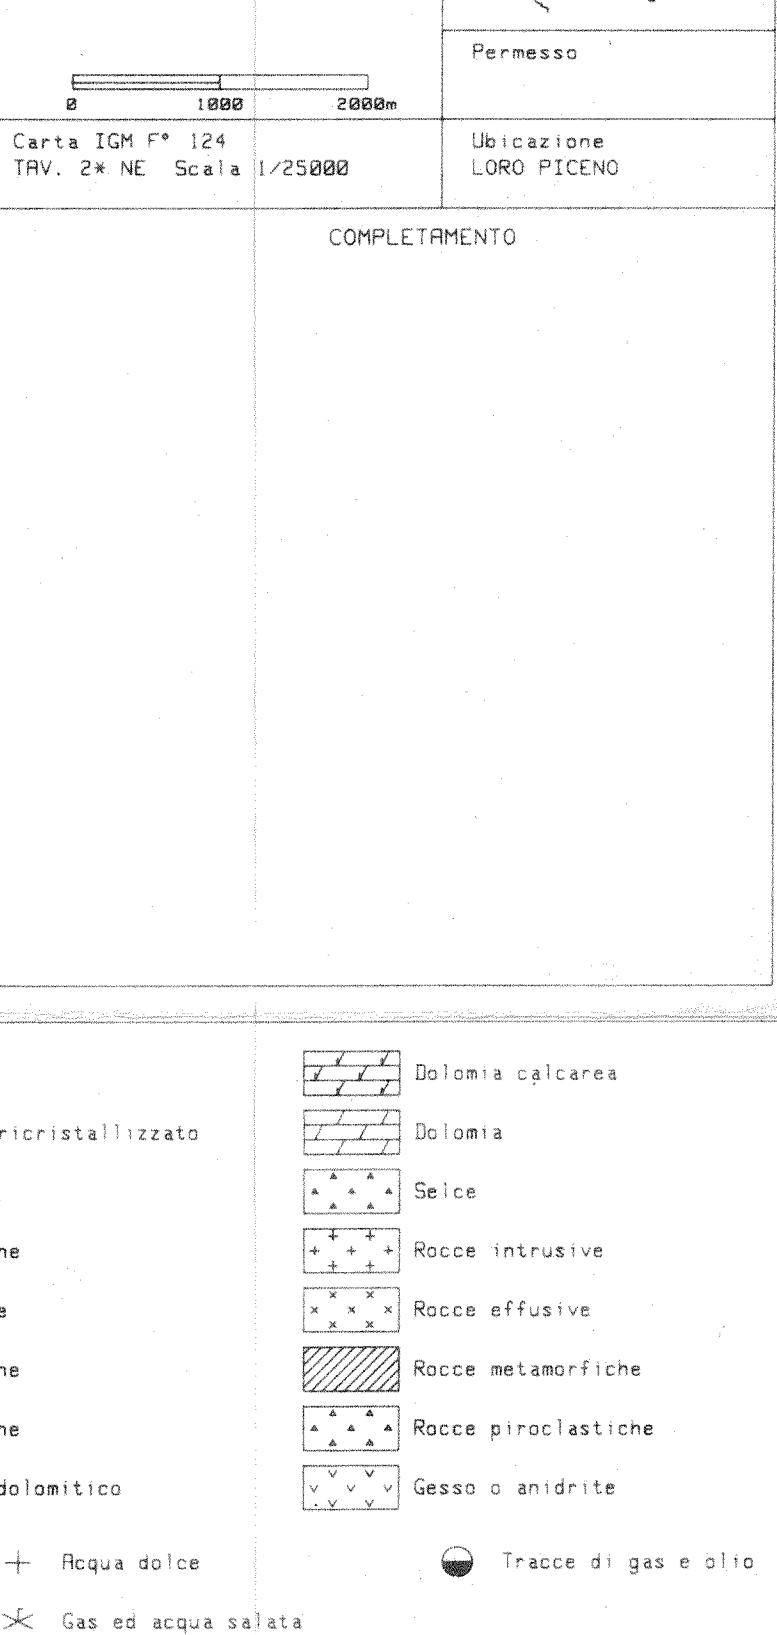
Permesso

0 1000 2000m

Carta IGM F° 124
TAV. 2* NE Scala 1/25000

Ubicazione
LORO PICENO

COMPLETAMENTO

ricristallizzato

ne

e

ne

ne

dolomitico

Dolomia calcarea

Dolomia

Selce

Rocce intrusive

Rocce effusive

Rocce metamorfiche

Rocce piroclastiche

Gesso o anidrite

Acqua dolce

Tracce di gas e olio

Gas ed acqua salata